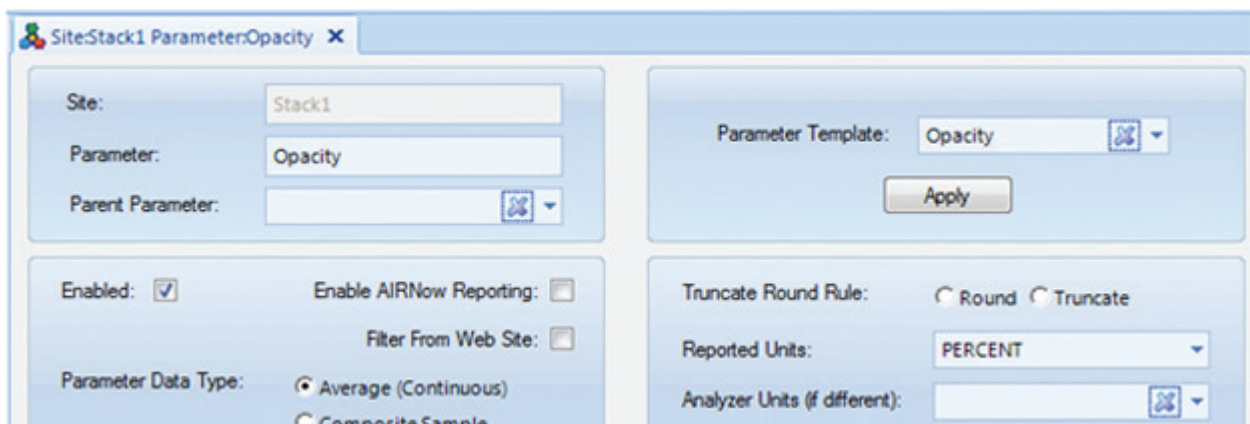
Site:Stack1 Parameter:Opacity ✕

Site: Stack1
Parameter: Opacity
Parent Parameter:

Parameter Template: Opacity
Apply

Enabled:
Enable AIRNow Reporting:
Filter From Web Site:
Parameter Data Type: Average (Continuous)
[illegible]

Truncate Round Rule: Round Truncate
Reported Units: PERCENT
Analyzer Units (if different):